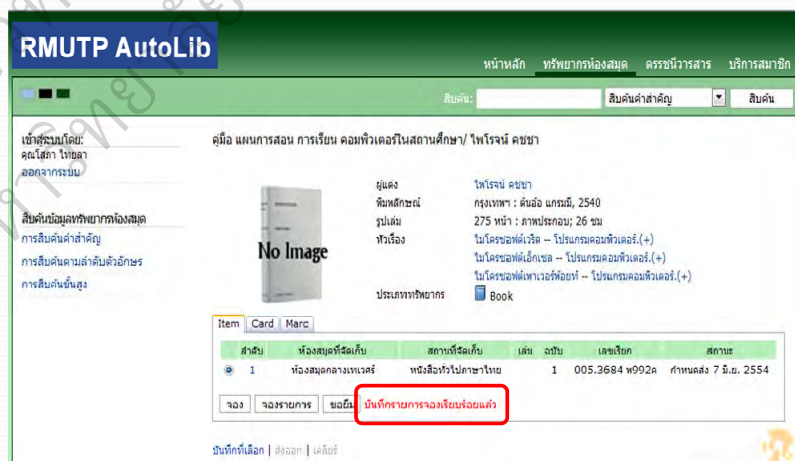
RMUTP AutoLib

หน้าหลัก ทรัพยากรห้องสมุด ดรรชนีวารสาร บริการสมาชิก

สืบค้น: สืบค้นคำสำคัญ สืบค้น

เข้าสู่ระบบโดย:
คุณโสภา ไทยลา
ออกจากระบบ

สืบค้นข้อมูลทรัพยากรห้องสมุด
การสืบค้นคำสำคัญ
การสืบค้นตามลำดับตัวอักษร
การสืบค้นขั้นสูง

คู่มือ แผนการสอน การเรียน คอมพิวเตอร์ในสถานศึกษา/ ไพโรจน์ คชชา

No Image

ผู้แต่ง ไพโรจน์ คชชา
พิมพลักษณ์ กรุงเทพฯ : ต้นอ้อ แกรมมี่, 2540
รูปเล่ม 275 หน้า : ภาพประกอบ; 26 ซม
หัวเรื่อง ไมโครซอฟต์เวิร์ด -- โปรแกรมคอมพิวเตอร์.(+)
ไมโครซอฟต์เอ็กเซล -- โปรแกรมคอมพิวเตอร์.(+)
ไมโครซอฟต์เพาเวอร์พ้อยท์ -- โปรแกรมคอมพิวเตอร์.(+)
ประเภททรัพยากร Book

Item | Card | Marc

| | ลำดับ | ห้องสมุดที่จัดเก็บ | สถานที่จัดเก็บ | เล่ม | ฉบับ | เลขเรียก | สถานะ |
|---|---|---|---|---|---|---|---|
| ◉ | 1 | ห้องสมุดกลางเทเวศร์ | หนังสือทั่วไปภาษาไทย | | 1 | 005.3684 พ992ค | กำหนดส่ง 7 มิ.ย. 2554 |

จอง | จองรายการ | ขอยืม | บันทึกรายการจองเรียบร้อยแล้ว

บันทึกที่เลือก | ส่งออก | เคลียร์